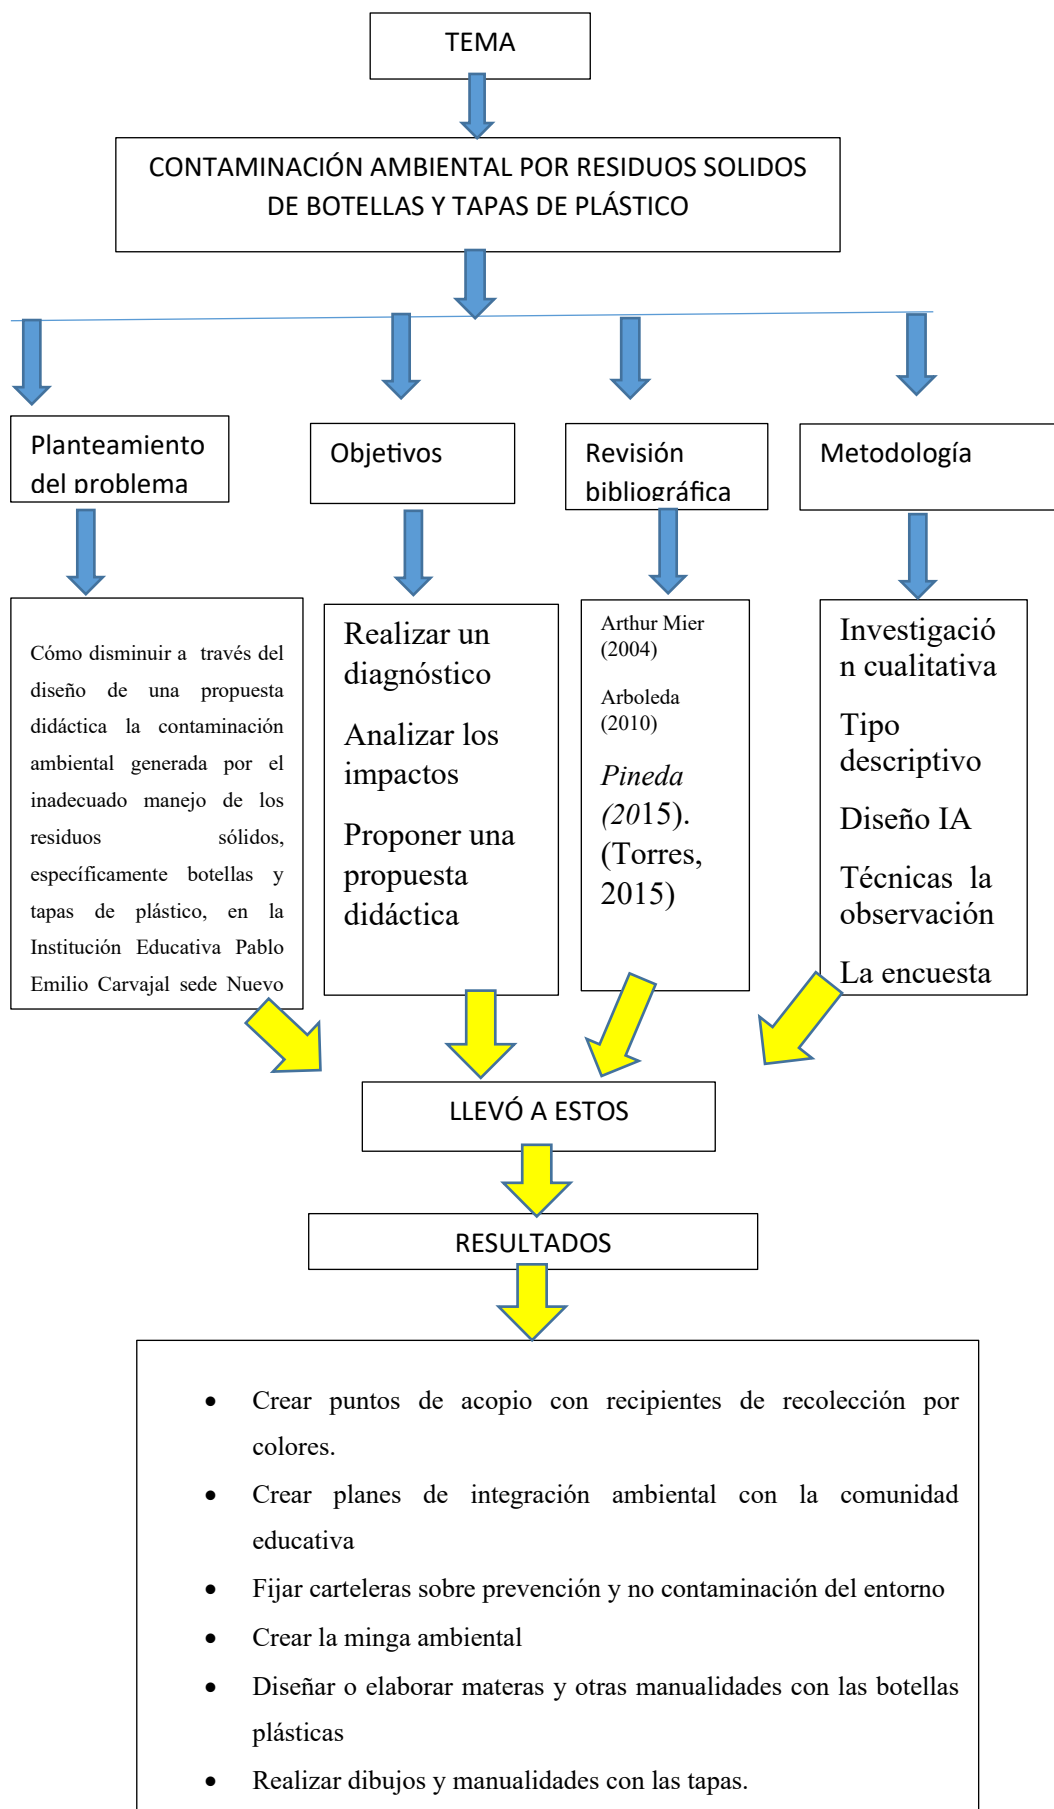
TEMA

CONTAMINACIÓN AMBIENTAL POR RESIDUOS SOLIDOS DE BOTELLAS Y TAPAS DE PLÁSTICO

Planteamiento del problema

Objetivos

Revisión bibliográfica

Metodología

Cómo disminuir a través del diseño de una propuesta didáctica la contaminación ambiental generada por el inadecuado manejo de los residuos sólidos, específicamente botellas y tapas de plástico, en la Institución Educativa Pablo Emilio Carvajal sede Nuevo

Realizar un diagnóstico

Analizar los impactos

Proponer una propuesta didáctica

Arthur Mier (2004)

Arboleda (2010)

*Pineda (2015).* (Torres, 2015)

Investigación cualitativa

Tipo descriptivo

Diseño IA

Técnicas la observación

La encuesta

LLEVÓ A ESTOS

RESULTADOS

- Crear puntos de acopio con recipientes de recolección por colores.
- Crear planes de integración ambiental con la comunidad educativa
- Fijar carteleras sobre prevención y no contaminación del entorno
- Crear la minga ambiental
- Diseñar o elaborar materas y otras manualidades con las botellas plásticas
- Realizar dibujos y manualidades con las tapas.